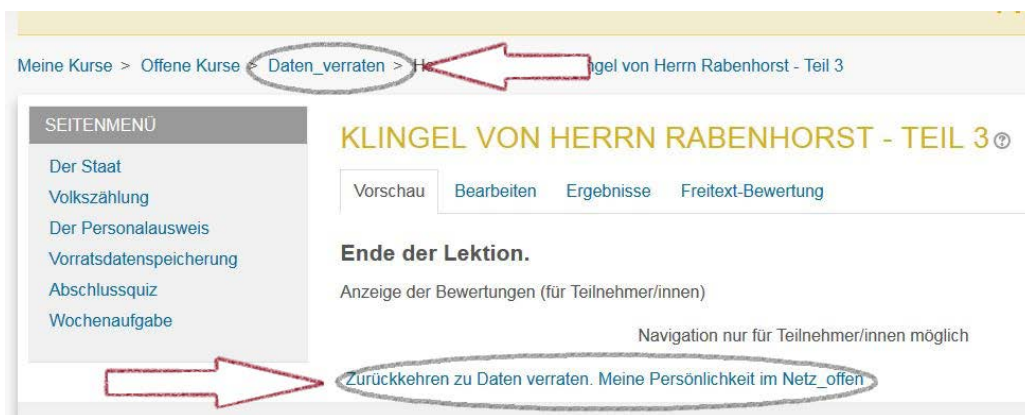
Meine Kurse > Offene Kurse > Daten_verraten > He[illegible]ngel von Herrn Rabenhorst - Teil 3

SEITENMENÜ

Der Staat
Volkszählung
Der Personalausweis
Vorratsdatenspeicherung
Abschlussquiz
Wochenaufgabe

KLINGEL VON HERRN RABENHORST - TEIL 3

Vorschau Bearbeiten Ergebnisse Freitext-Bewertung

Ende der Lektion.

Anzeige der Bewertungen (für Teilnehmer/innen)

Navigation nur für Teilnehmer/innen möglich

Zurückkehren zu Daten verraten. Meine Persönlichkeit im Netz_offen